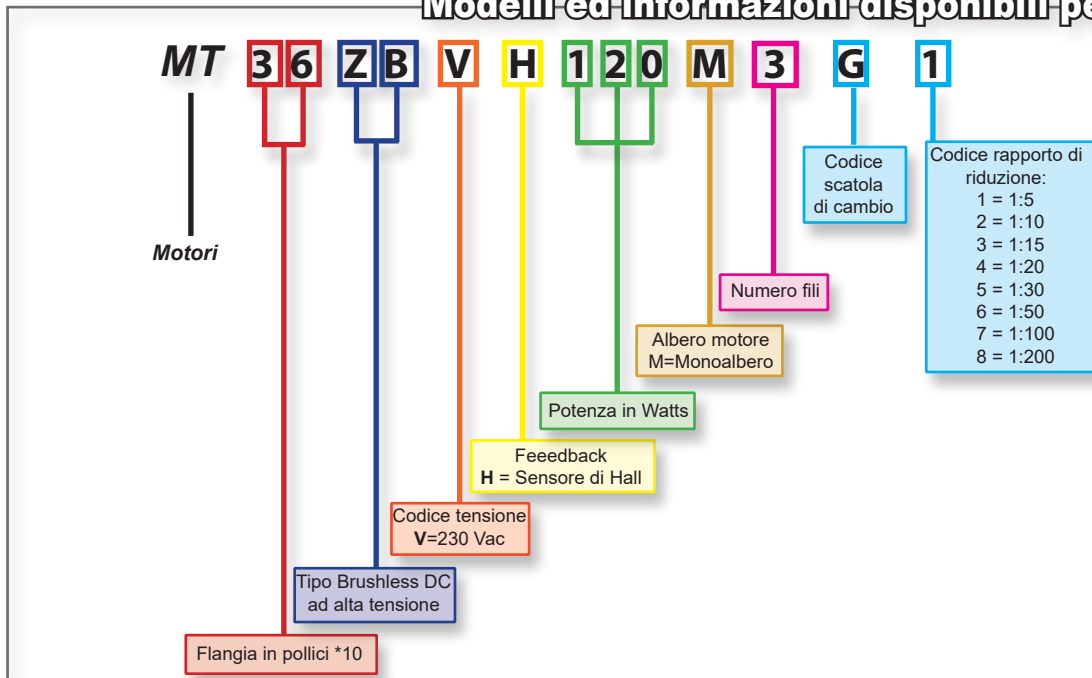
Modelli ed informazioni disponibili p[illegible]

MT 3 6 Z B V H 1 2 0 M 3 G 1

Motori

Codice scatola di cambio

Codice rapporto di riduzione:
1 = 1:5
2 = 1:10
3 = 1:15
4 = 1:20
5 = 1:30
6 = 1:50
7 = 1:100
8 = 1:200

Numero fili

Albero motore
M=Monoalbero

Potenza in Watts

Feeedback
**H** = Sensore di Hall

Codice tensione
**V**=230 Vac

Tipo Brushless DC ad alta tensione

Flangia in pollici *10